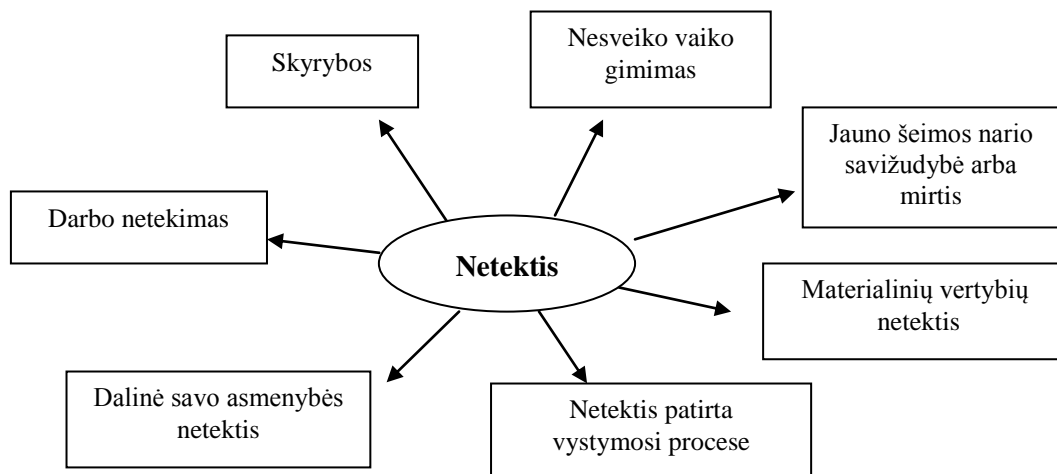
Skyrybos

Nesveiko vaiko gimimas

Jauno šeimos nario savižudybė arba mirtis

Darbo netekimas

Netektis

Materialinių vertybių netektis

Dalinė savo asmenybės netektis

Netektis patirta vystymosi procese